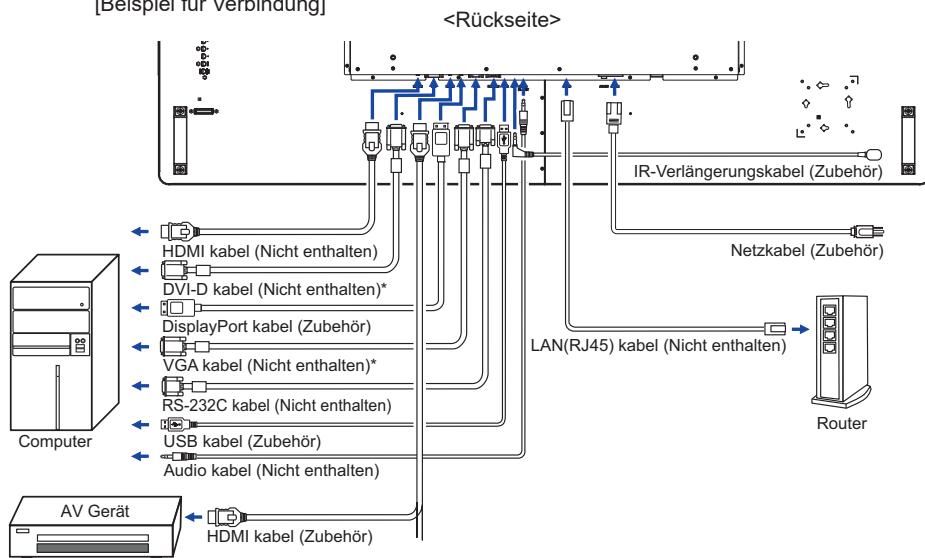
[Beispiel für Verbindung]

<Rückseite>

IR-Verlängerungskabel (Zubehör)

HDMI kabel (Nicht enthalten)

Netzkabel (Zubehör)

DVI-D kabel (Nicht enthalten)*

DisplayPort kabel (Zubehör)

LAN(RJ45) kabel (Nicht enthalten)

VGA kabel (Nicht enthalten)*

RS-232C kabel (Nicht enthalten)

Computer

USB kabel (Zubehör)

Router

Audio kabel (Nicht enthalten)

AV Gerät

HDMI kabel (Zubehör)